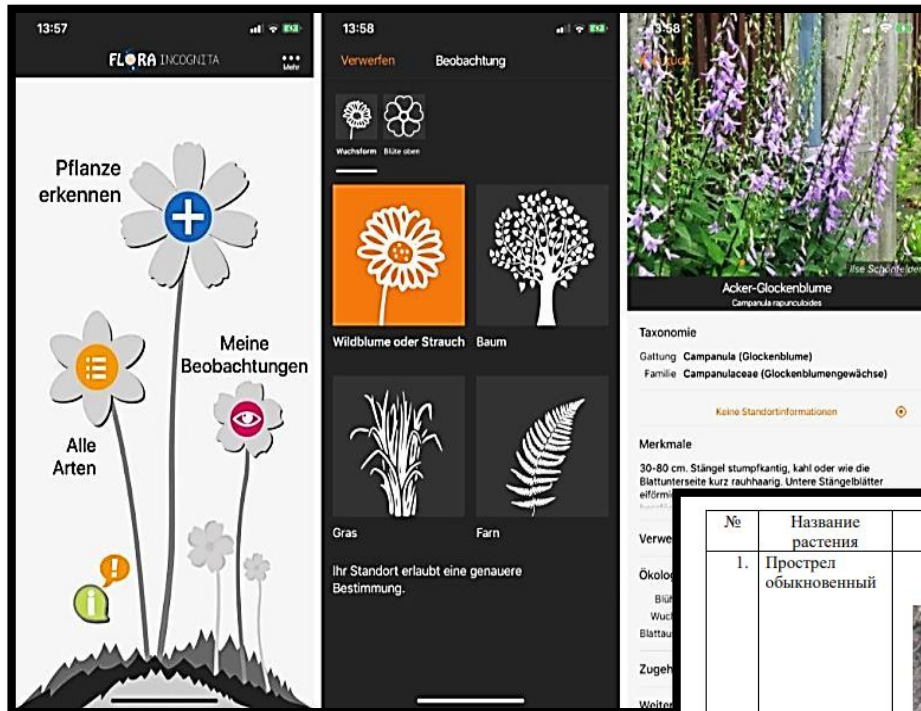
13:57

FLORA INCOGNITA

Mehr

Pflanze erkennen

Meine Beobachtungen

Alle Arten

13:58

Verwerfen

Beobachtung

Wuchsform

Blüte oben

Wildblume oder Strauch

Baum

Gras

Farn

Ihr Standort erlaubt eine genauere Bestimmung.

13:58

Ilse Schönfelder

Acker-Glockenblume

Campanula rapunculoides

Taxonomie

Gattung Campanula (Glockenblume)

Familie Campanulaceae (Glockenblumengewächse)

Keine Standortinformationen

Merkmale

30-80 cm. Stängel stumpfkantig, kahl oder wie die Blattunterseite kurz rauhhaarig. Untere Stängelblätter eiförmi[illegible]

Verwe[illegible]

Ökolo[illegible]

Blü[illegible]

Wuc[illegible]

Blattau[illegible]

Zugeh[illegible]

Weite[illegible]

| № | Название растения |
|---|---|
| 1. | Прострел обыкновенный |